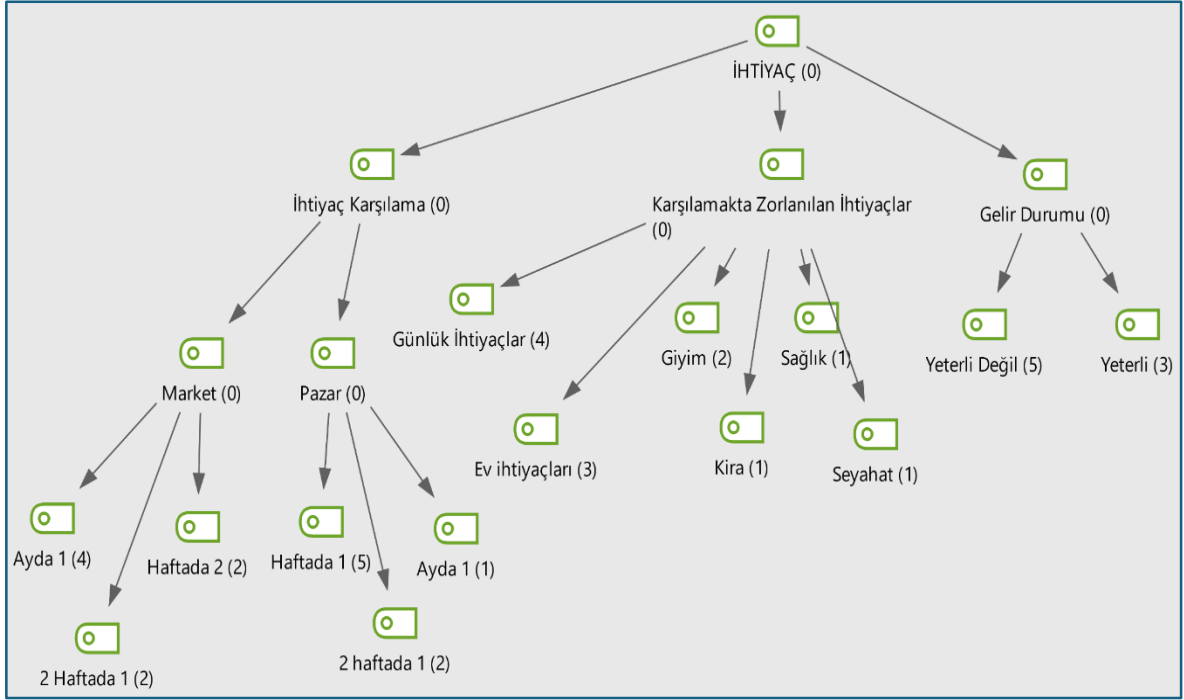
İHTİYAÇ (0)

İhtiyaç Karşılama (0)

Karşılamakta Zorlanılan İhtiyaçlar (0)

Gelir Durumu (0)

Market (0)

Pazar (0)

Günlük İhtiyaçlar (4)

Giyim (2)

Sağlık (1)

Yeterli Değil (5)

Yeterli (3)

Ev ihtiyaçları (3)

Kira (1)

Seyahat (1)

Ayda 1 (4)

Haftada 2 (2)

Haftada 1 (5)

Ayda 1 (1)

2 Haftada 1 (2)

2 haftada 1 (2)